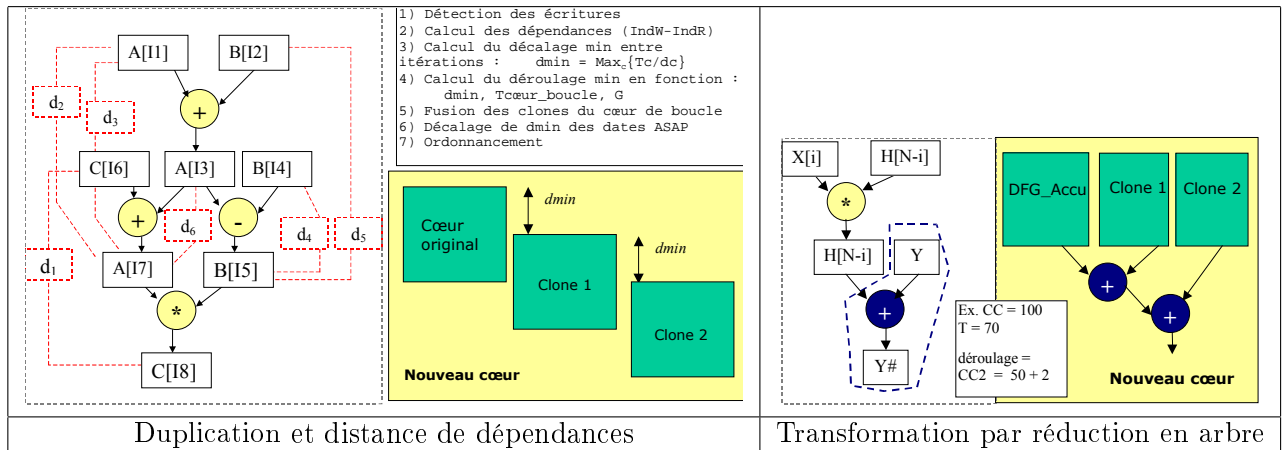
A[I1]

B[I2]

$d_2$

$d_3$

+

C[I6]

A[I3]

B[I4]

+

$d_6$

-

$d_4$

$d_5$

$d_1$

A[I7]

B[I5]

*

C[I8]

1) Détection des écritures
2) Calcul des dépendances (IndW-IndR)
3) Calcul du décalage min entre itérations : dmin = $Max_c${Tc/dc}
4) Calcul du déroulage min en fonction : dmin, Tcœur_boucle, G
5) Fusion des clones du cœur de boucle
6) Décalage de dmin des dates ASAP
7) Ordonnancement

Cœur original

dmin

Clone 1

dmin

Clone 2

Nouveau cœur

X[i]

H[N-i]

*

H[N-i]

Y

+

Y#

DFG_Accu

Clone 1

Clone 2

+

+

Ex. CC = 100
T = 70

déroulage =
CC2 = 50 + 2

Nouveau cœur

| Duplication et distance de dépendances | Transformation par réduction en arbre |